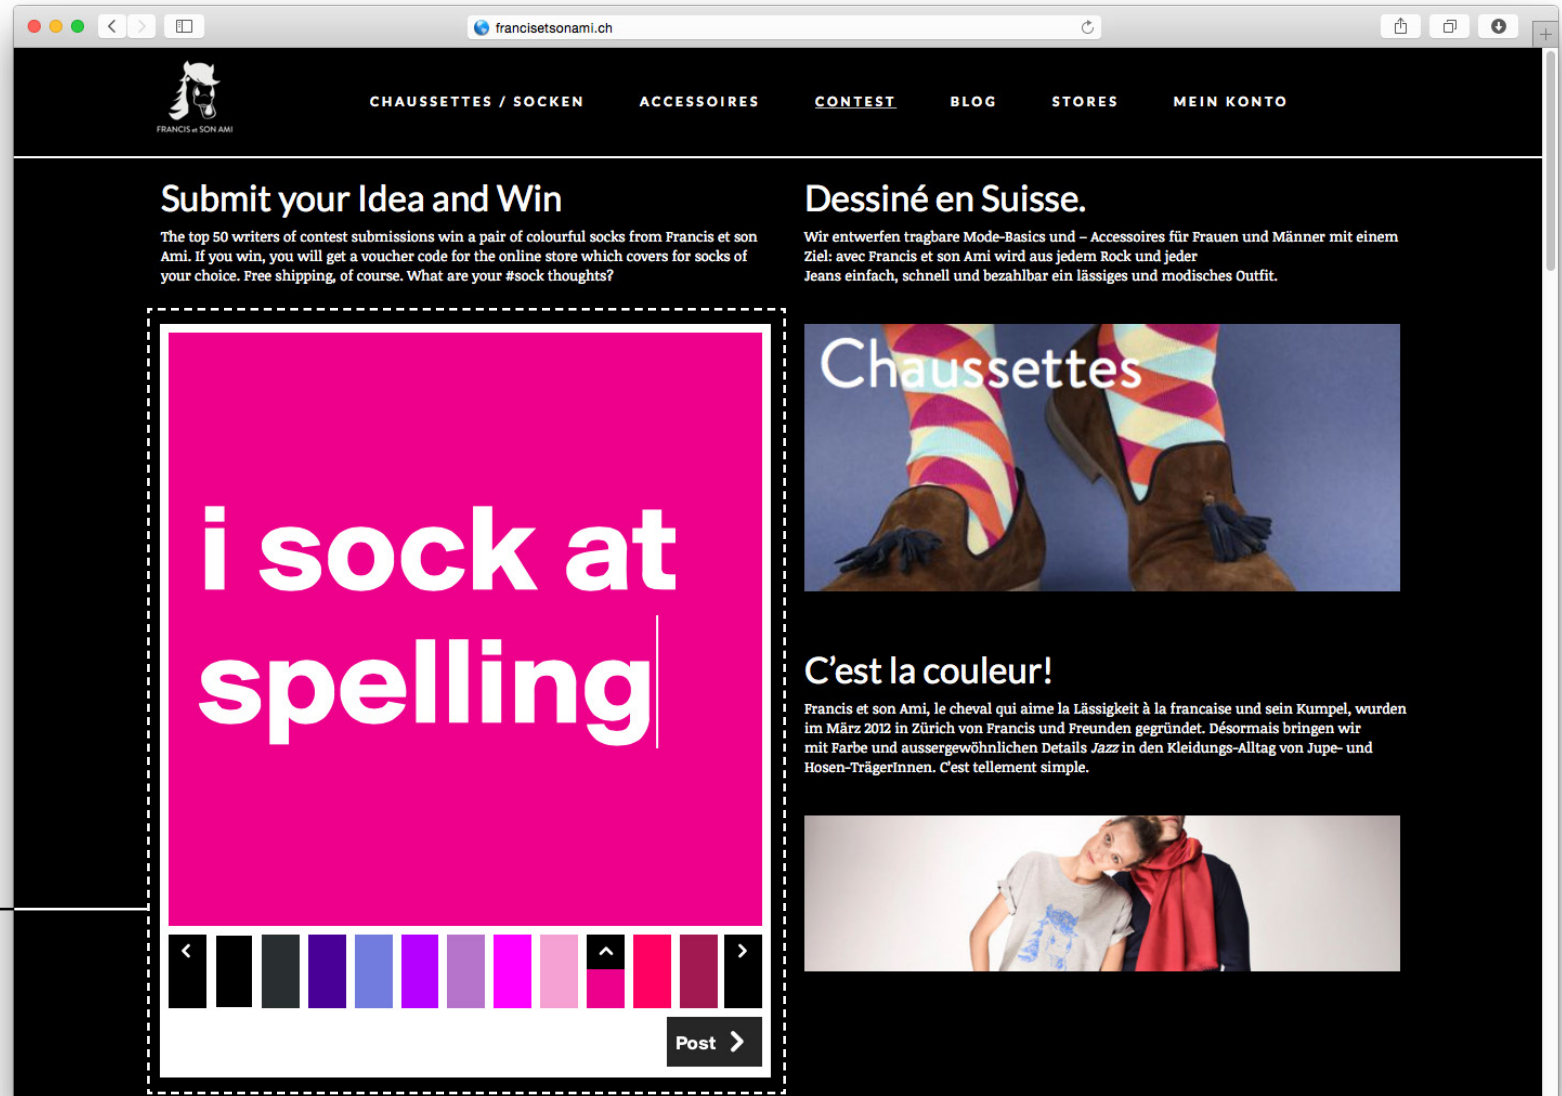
francisetsonami.ch

FRANCIS et SON AMI

CHAUSSETTES / SOCKEN ACCESSOIRES CONTEST BLOG STORES MEIN KONTO

Submit your Idea and Win

The top 50 writers of contest submissions win a pair of colourful socks from Francis et son Ami. If you win, you will get a voucher code for the online store which covers for socks of your choice. Free shipping, of course. What are your #sock thoughts?

i sock at spelling

Post

Dessiné en Suisse.

Wir entwerfen tragbare Mode-Basics und – Accessoires für Frauen und Männer mit einem Ziel: avec Francis et son Ami wird aus jedem Rock und jeder Jeans einfach, schnell und bezahlbar ein lässiges und modisches Outfit.

Chaussettes

C'est la couleur!

Francis et son Ami, le cheval qui aime la Lässigkeit à la francaise und sein Kumpel, wurden im März 2012 in Zürich von Francis und Freunden gegründet. Désormais bringen wir mit Farbe und aussergewöhnlichen Details Jazz in den Kleidungs-Alltag von Jupe- und Hosen-TrägerInnen. C'est tellement simple.